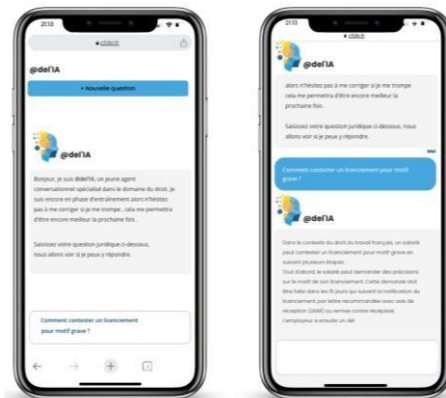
21:13

delia.fr

@del'IA

+ Nouvelle question

@del'IA

Bonjour, je suis @del'IA, un jeune agent conversationnel spécialisé dans le domaine du droit. Je suis encore en phase d'entraînement alors n'hésitez pas à me corriger si je me trompe , cela me permettra d'être encore meilleur la prochaine fois.

Saisissez votre question juridique ci-dessous, nous allons voir si je peux y répondre.

Comment contester un licenciement pour motif grave ?

21:13

delia.fr

@del'IA

alors n'hésitez pas à me corriger si je me trompe , cela me permettra d'être encore meilleur la prochaine fois.

Saisissez votre question juridique ci-dessous, nous allons voir si je peux y répondre.

Comment contester un licenciement pour motif grave ?

@del'IA

Dans le contexte du droit du travail français, un salarié peut contester un licenciement pour motif grave en suivant plusieurs étapes.
Tout d'abord, le salarié peut demander des précisions sur le motif de son licenciement. Cette demande doit être faite dans les 15 jours qui suivent la notification du licenciement, par lettre recommandée avec avis de réception (LRAR) ou remise contre récépissé. L'employeur a ensuite un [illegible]